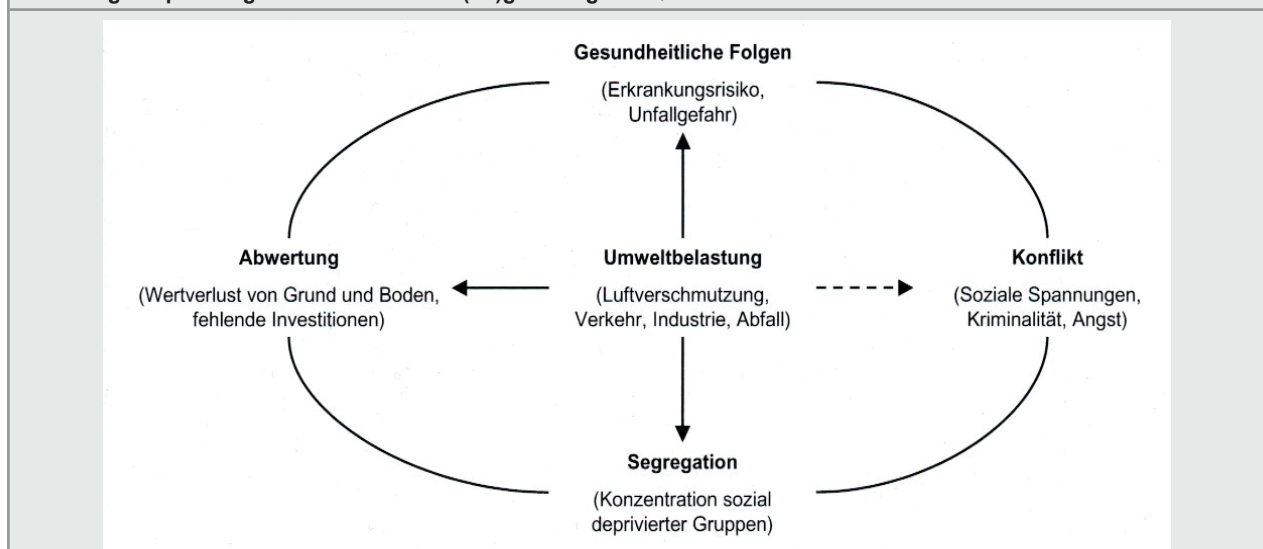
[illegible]

Gesundheitliche Folgen

(Erkrankungsrisiko, Unfallgefahr)

Abwertung

(Wertverlust von Grund und Boden, fehlende Investitionen)

Umweltbelastung

(Luftverschmutzung, Verkehr, Industrie, Abfall)

Konflikt

(Soziale Spannungen, Kriminalität, Angst)

Segregation

(Konzentration sozial deprivierter Gruppen)